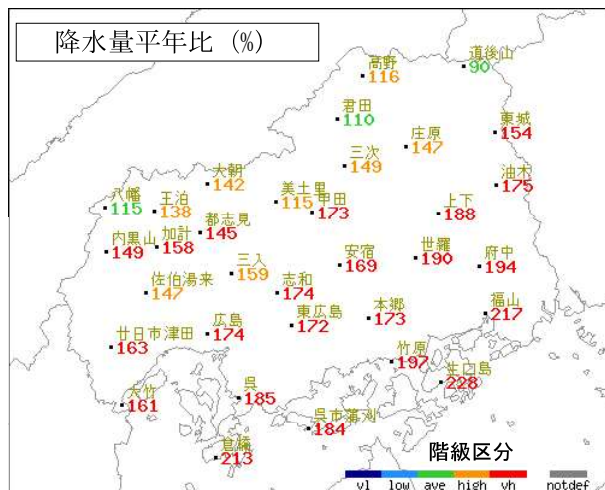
降水量平年比（%）

高野 116
道後山 90
君田 110
東城 154
庄原 147
三次 149
油木 175
大朝 142
美土里 115
甲田 173
上下 188
八幡 115
王泊 138
都志見 145
内黒山 149
加計 158
安芸 169
世羅 190
府中 194
三入 159
佐伯湯来 147
志和 174
東広島 172
本郷 173
福山 217
廿日市津田 163
広島 174
竹原 197
生口島 228
大竹 161
呉 185
呉市蒲刈 184
倉橋 213

階級区分
vl low ave high vh notdef